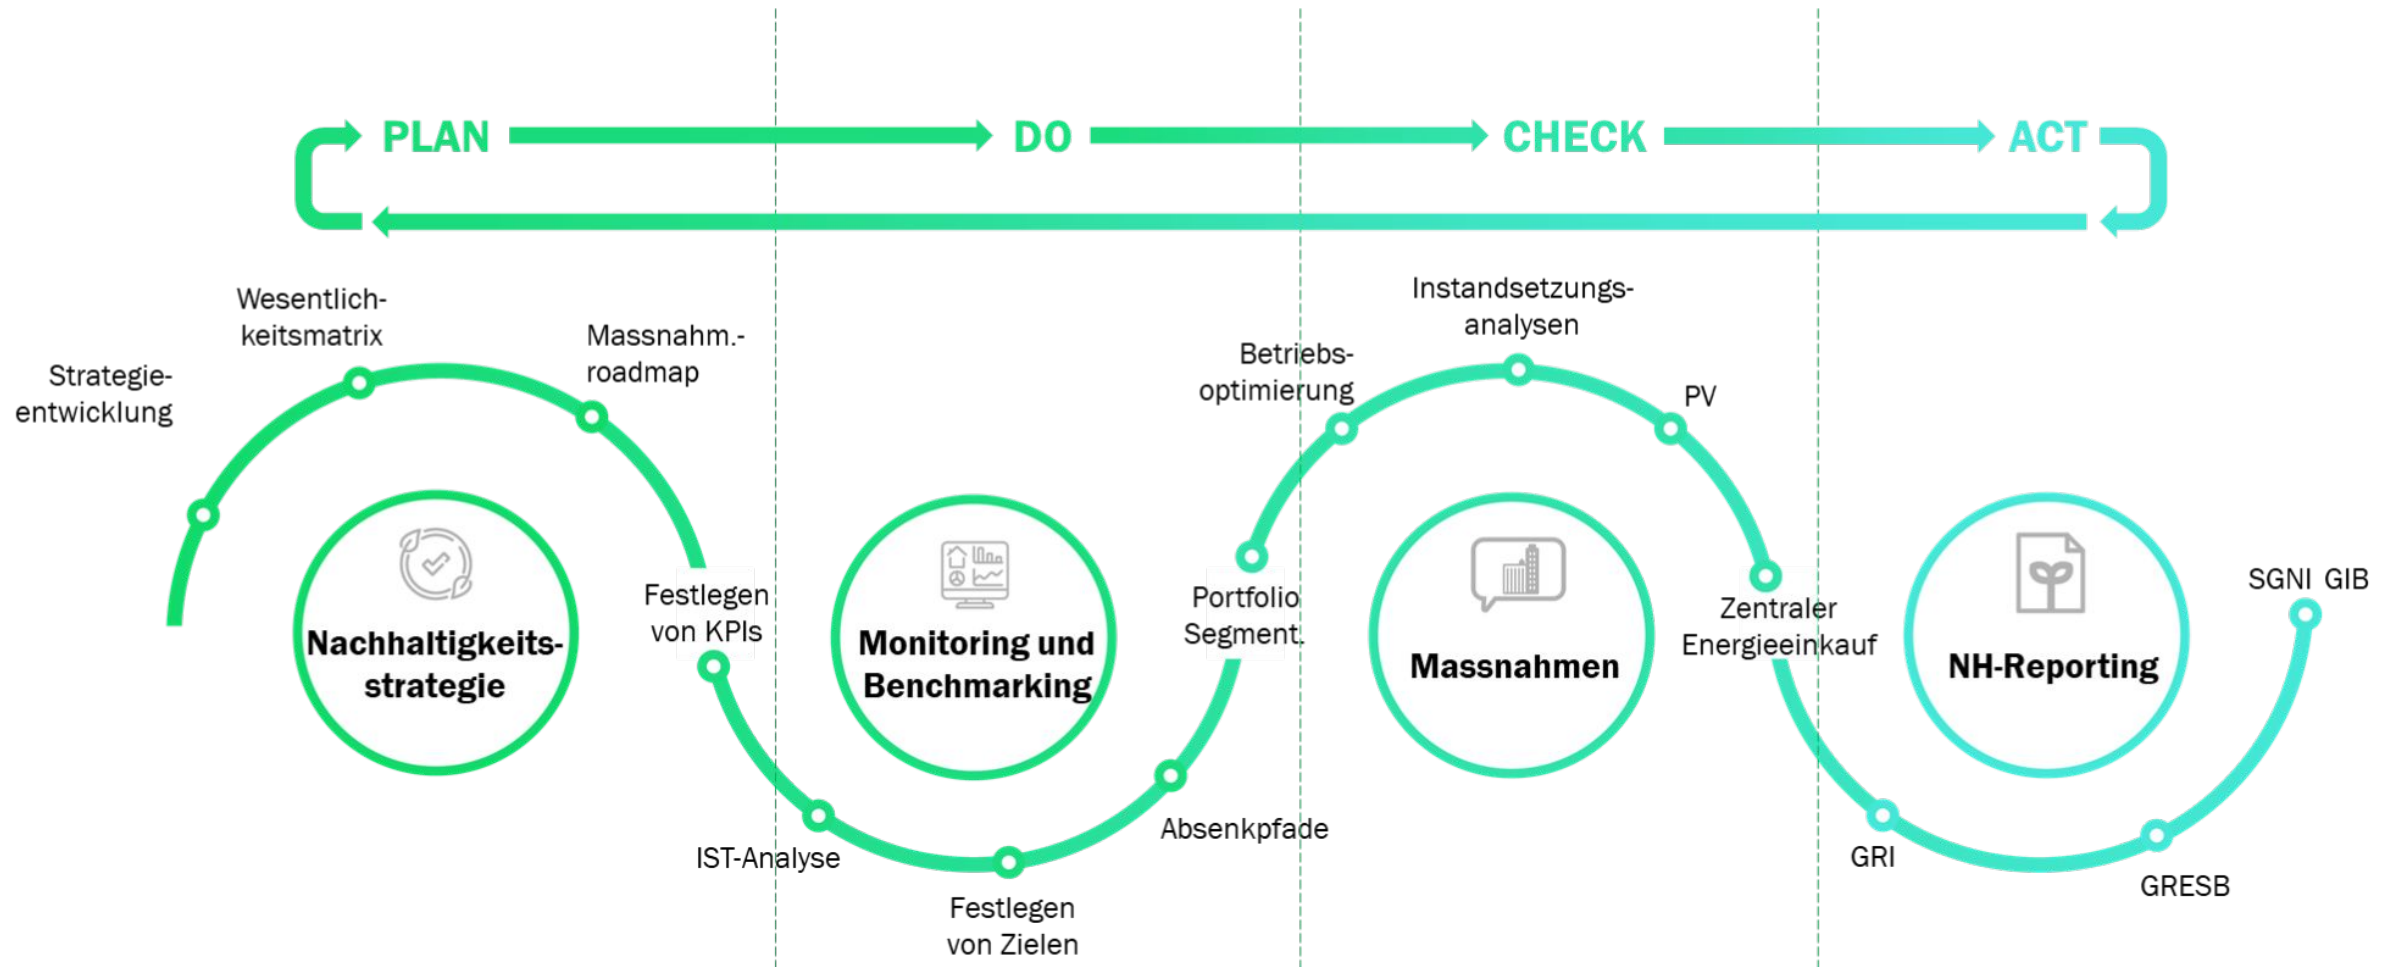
PLAN DO CHECK ACT

Strategieentwicklung

Wesentlichkeitsmatrix

Massnahm.-roadmap

Festlegen von KPIs

Nachhaltigkeitsstrategie

IST-Analyse

Festlegen von Zielen

Monitoring und Benchmarking

Absenkpfade

Portfolio Segment.

Betriebsoptimierung

Instandsetzungsanalysen

PV

Massnahmen

Zentraler Energieeinkauf

GRI

NH-Reporting

GRESB

SGNI GIB